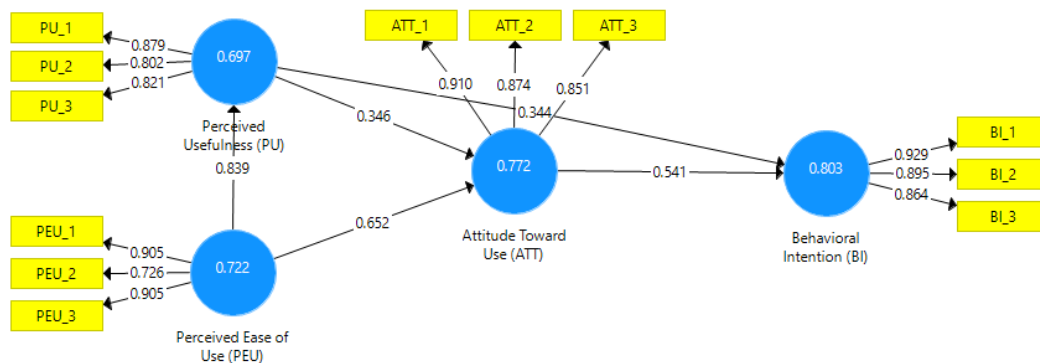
PU_1
PU_2
PU_3
0.879
0.802
0.821
0.697
Perceived Usefulness (PU)
0.839
ATT_1
ATT_2
ATT_3
0.910
0.874
0.851
0.346
0.344
0.772
Attitude Toward Use (ATT)
0.541
0.803
Behavioral Intention (BI)
0.929
0.895
0.864
BI_1
BI_2
BI_3
0.652
PEU_1
PEU_2
PEU_3
0.905
0.726
0.905
0.722
Perceived Ease of Use (PEU)